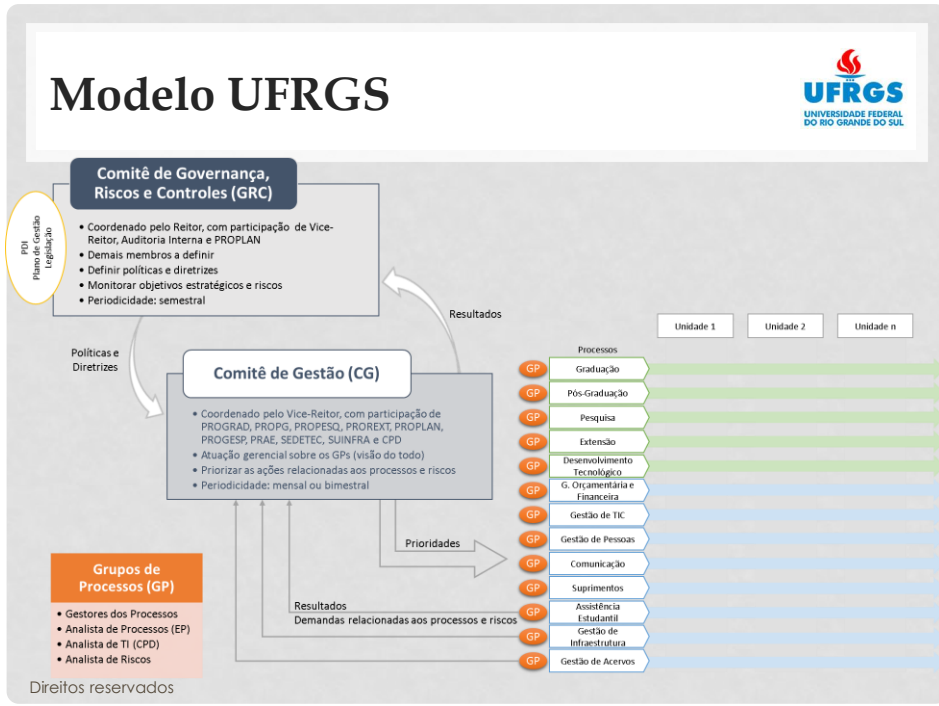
Modelo UFRGS

UFRGS
UNIVERSIDADE FEDERAL DO RIO GRANDE DO SUL

PDI
Plano de Gestão
Legislação

Comitê de Governança, Riscos e Controles (GRC)

• Coordenado pelo Reitor, com participação de Vice-Reitor, Auditoria Interna e PROPLAN
• Demais membros a definir
• Definir políticas e diretrizes
• Monitorar objetivos estratégicos e riscos
• Periodicidade: semestral

Resultados

Políticas e Diretrizes

Comitê de Gestão (CG)

• Coordenado pelo Vice-Reitor, com participação de PROGRAD, PROPG, PROPESQ, PROREXT, PROPLAN, PROGESP, PRAE, SEDETEC, SUINFRA e CPD
• Atuação gerencial sobre os GPs (visão do todo)
• Priorizar as ações relacionadas aos processos e riscos
• Periodicidade: mensal ou bimestral

Prioridades

Resultados
Demandas relacionadas aos processos e riscos

Unidade 1
Unidade 2
Unidade n

Processos
GP Graduação
GP Pós-Graduação
GP Pesquisa
GP Extensão
GP Desenvolvimento Tecnológico
GP G. Orçamentária e Financeira
GP Gestão de TIC
GP Gestão de Pessoas
GP Comunicação
GP Suprimentos
GP Assistência Estudantil
GP Gestão de Infraestrutura
GP Gestão de Acervos

Grupos de Processos (GP)

• Gestores dos Processos
• Analista de Processos (EP)
• Analista de TI (CPD)
• Analista de Riscos

Direitos reservados